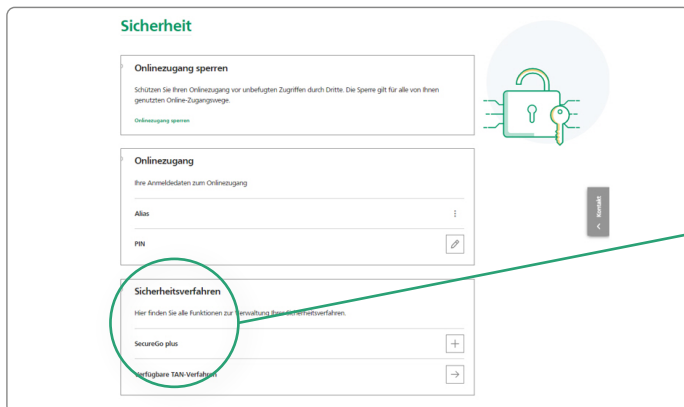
Sicherheit

Onlinezugang sperren

Schützen Sie Ihren Onlinezugang vor unbefugten Zugriffen durch Dritte. Die Sperre gilt für alle von Ihnen genutzten Online-Zugangswege.

Onlinezugang sperren

Onlinezugang

Ihre Anmeldedaten zum Onlinezugang

Alias

PIN

Sicherheitsverfahren

Hier finden Sie alle Funktionen zur Verwaltung Ihrer Sicherheitsverfahren.

SecureGo plus

Verfügbare TAN-Verfahren

Kontakt